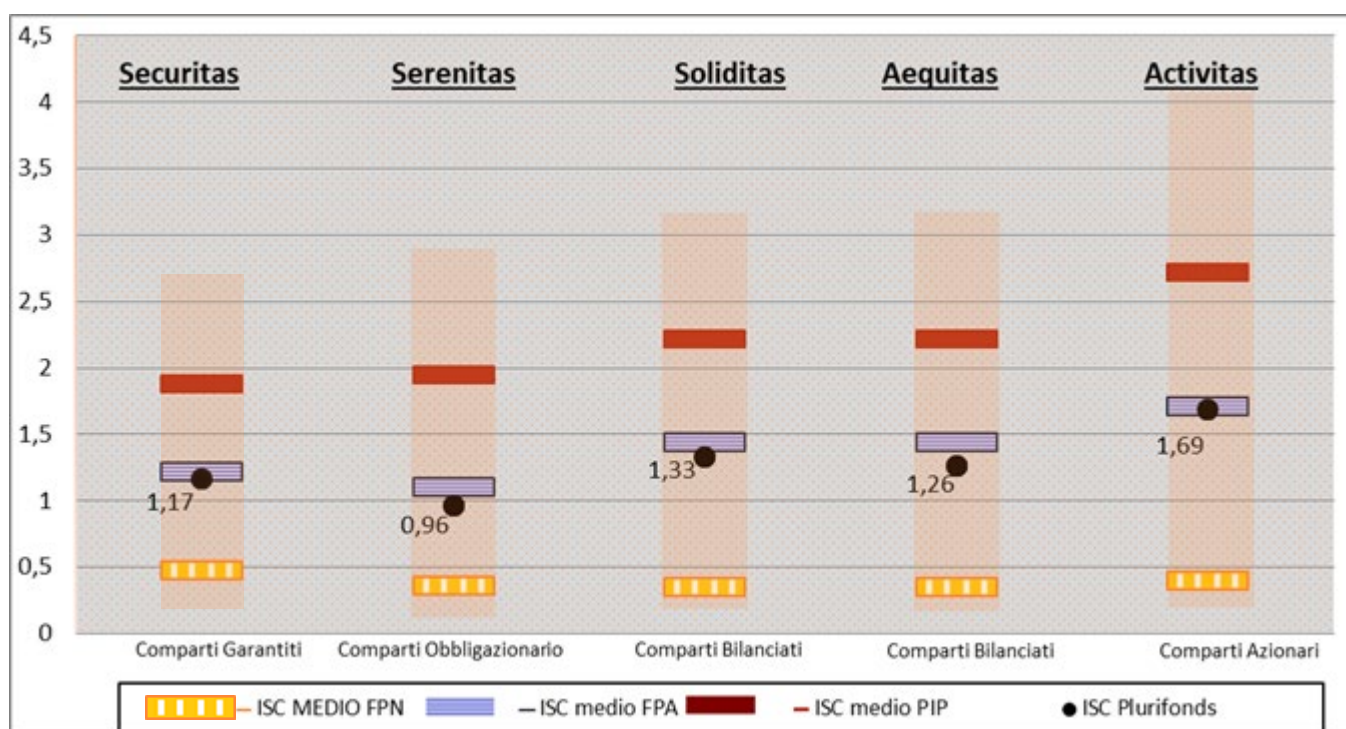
4,5
4
3,5
3
2,5
2
1,5
1
0,5
0

Securitas
Serenitas
Soliditas
Aequitas
Activitas

1,17
0,96
1,33
1,26
1,69

Comparti Garantiti
Comparti Obbligazionario
Comparti Bilanciati
Comparti Bilanciati
Comparti Azionari

ISC MEDIO FPN
ISC medio FPA
ISC medio PIP
ISC Plurifonds